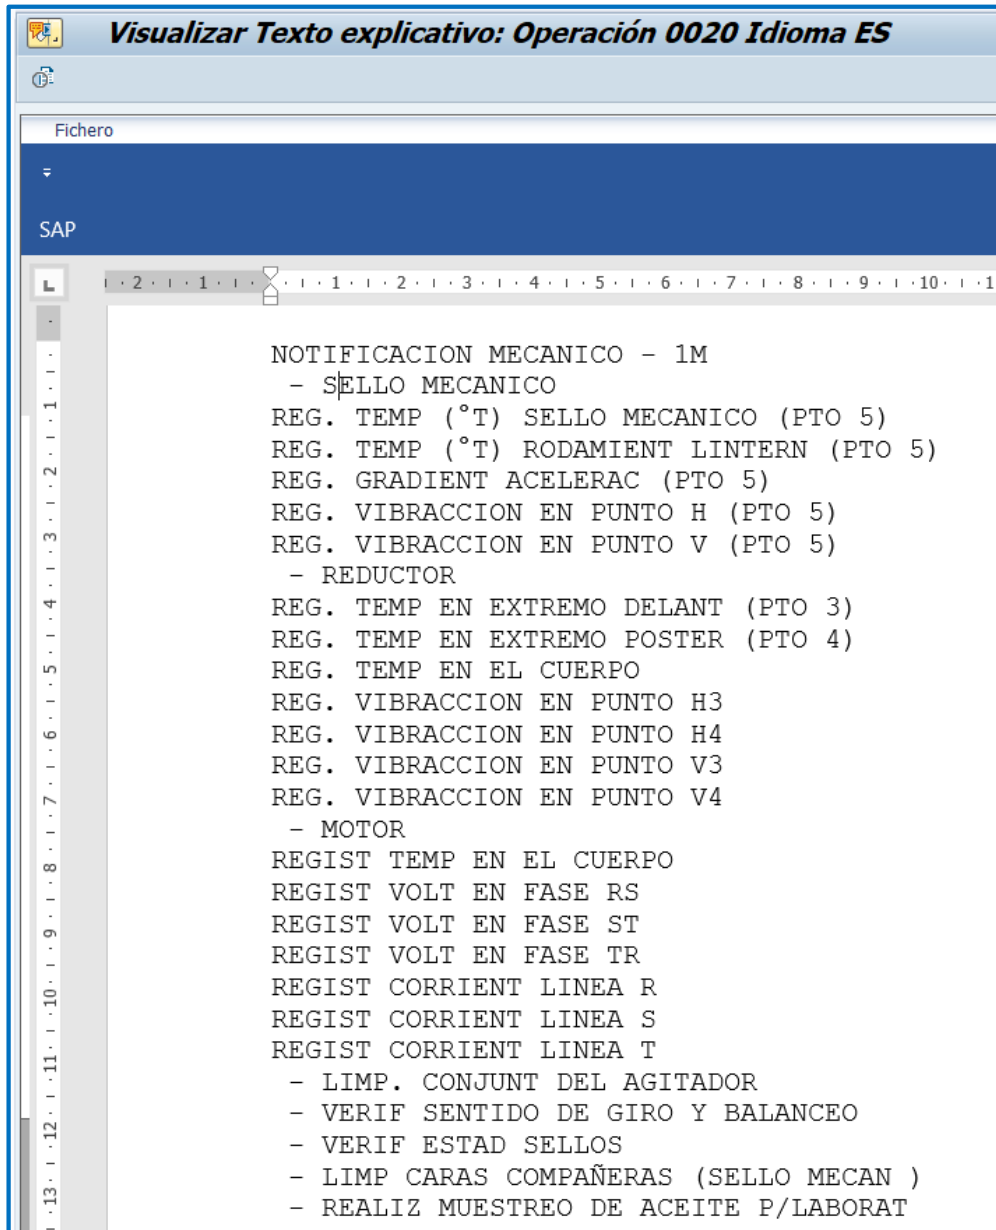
Visualizar Texto explicativo: Operación 0020 Idioma ES

Fichero

SAP

NOTIFICACION MECANICO - 1M
- SELLO MECANICO
REG. TEMP (°T) SELLO MECANICO (PTO 5)
REG. TEMP (°T) RODAMIENT LINTERN (PTO 5)
REG. GRADIENT ACELERAC (PTO 5)
REG. VIBRACCION EN PUNTO H (PTO 5)
REG. VIBRACCION EN PUNTO V (PTO 5)
- REDUCTOR
REG. TEMP EN EXTREMO DELANT (PTO 3)
REG. TEMP EN EXTREMO POSTER (PTO 4)
REG. TEMP EN EL CUERPO
REG. VIBRACCION EN PUNTO H3
REG. VIBRACCION EN PUNTO H4
REG. VIBRACCION EN PUNTO V3
REG. VIBRACCION EN PUNTO V4
- MOTOR
REGIST TEMP EN EL CUERPO
REGIST VOLT EN FASE RS
REGIST VOLT EN FASE ST
REGIST VOLT EN FASE TR
REGIST CORRIENT LINEA R
REGIST CORRIENT LINEA S
REGIST CORRIENT LINEA T
- LIMP. CONJUNT DEL AGITADOR
- VERIF SENTIDO DE GIRO Y BALANCEO
- VERIF ESTAD SELLOS
- LIMP CARAS COMPAÑERAS (SELLO MECAN )
- REALIZ MUESTREO DE ACEITE P/LABORAT